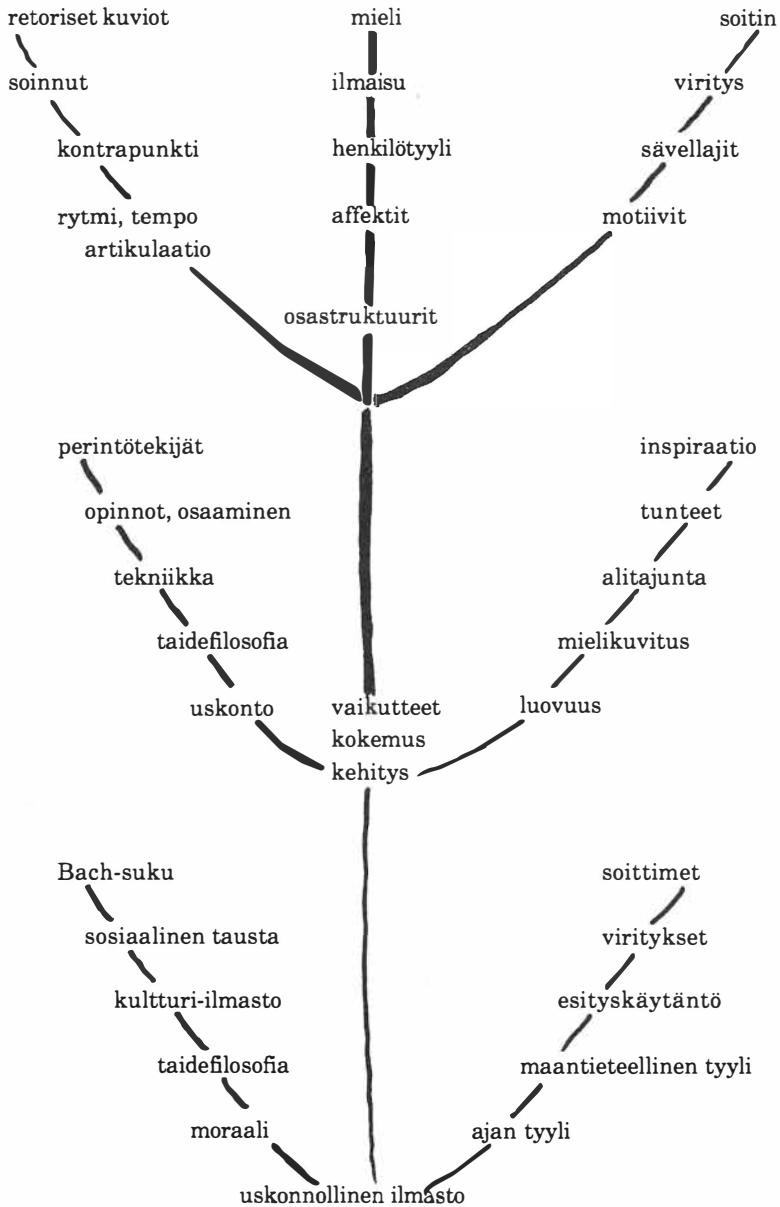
retoriset kuviot
soinnut
kontrapunkti
rytmi, tempo
artikulaatio

mieli
ilmaisu
henkilötyyli
affektit
osastruktuurit

soitin
viritys
sävellajit
motiivit

perintötekijät
opinnot, osaaminen
tekniikka
taidefilosofia
uskonto

vaikutteet
kokemus
kehitys

inspiraatio
tunteet
alitajunta
mielikuvitus
luovuus

Bach-suku
sosiaalinen tausta
kultturi-ilmasto
taidefilosofia
moraali

soittimet
viritykset
esityskäytäntö
maantieteellinen tyyli
ajan tyyli

uskonnollinen ilmasto